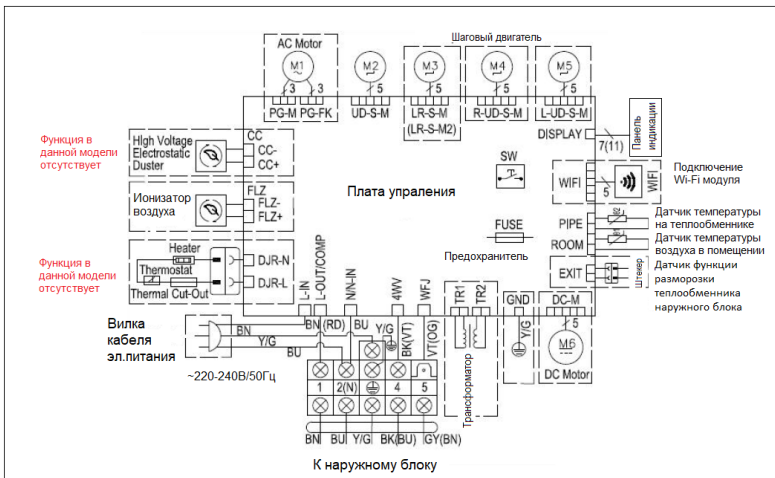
AC Motor

M1

Шаговый двигатель

M2

M3

M4

M5

3

3

5

5

5

5

PG-M

PG-FK

UD-S-M

LR-S-M
(LR-S-M2)

R-UD-S-M

L-UD-S-M

DISPLAY

7(11)

Панель индикации

Функция в данной модели отсутствует

High Voltage Electrostatic Duster

CC

CC-

CC+

Ионизатор воздуха

FLZ

FLZ-

FLZ+

Плата упраления

SW

WIFI

5

WIFI

Подключение Wi-Fi модуля

FUSE

PIPE

Датчик температуры на теплообменнике

ROOM

Датчик температуры воздуха в помещении

Предохранитель

Функция в данной модели отсутствует

Heater

DJR-N

Thermostat

DJR-L

Thermal Cut-Out

EXIT

Штекер

Датчик функции разморозки теплообменника наружного блока

L-IN

L-OUT/COMP

N/N-IN

4WV

WFJ

TR1

TR2

GND

DC-M

Вилка кабеля эл.питания

BN

Y/G

BU

BN

(RD)

BU

Y/G

BK(VT)

VT(OG)

Y/G

5

M6

DC Motor

~220-240В/50Гц

1

2(N)

4

5

Трансформатор

BN

BU

Y/G

BK(BU)

GY(BN)

К наружному блоку